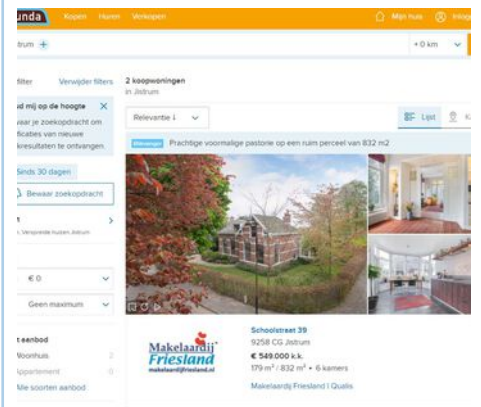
unda Kopen Huren Verkopen Mijn huis Inlog

Jistrum +

+0 km

filter Verwijder filters

d mij op de hoogte ✕

vaar je zoekopdracht om ficaties van nieuwe kresultaten te ontvangen.

Sinds 30 dagen

Bewaar zoekopdracht

t

Verspreide huizen Jistrum

€ 0

Geen maximum

t aanbod

Woonhuis 2

Appartement 0

Alle soorten aanbod

2 koopwoningen in Jistrum

Relevantie

Lijst

Prachtige voormalige pastorie op een ruim perceel van 832 m2

Makelaardij Friesland makelaardijfriesland.nl

Schoolstraat 39

9258 CG Jistrum

€ 549.000 k.k.

179 m² / 832 m² • 6 kamers

Makelaardij Friesland | Qualis